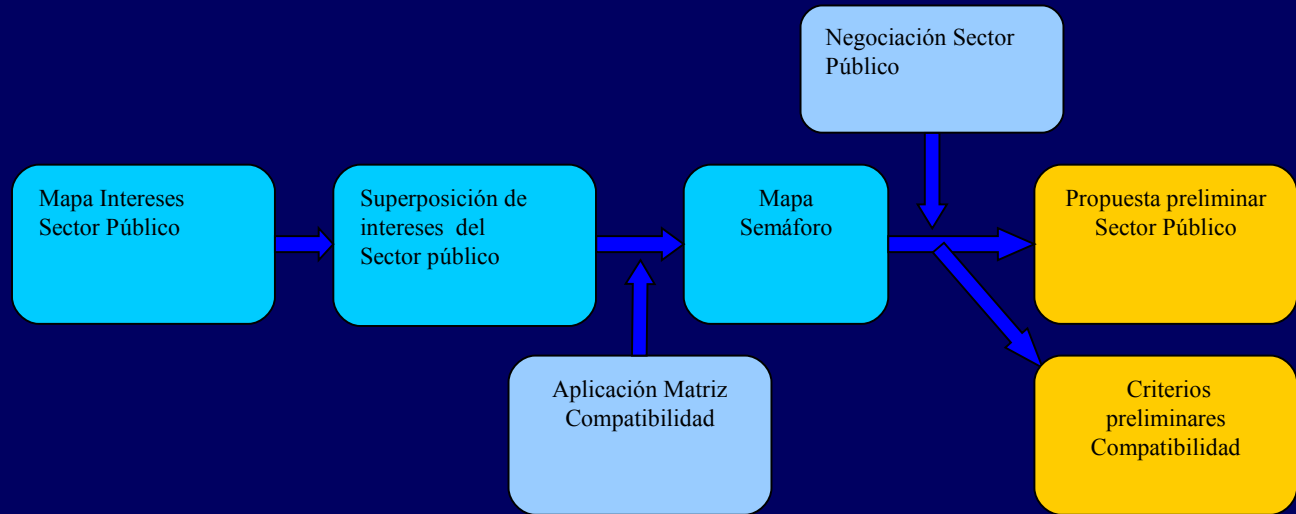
Negociación Sector Público

Mapa Intereses Sector Público

Superposición de intereses del Sector público

Mapa Semáforo

Propuesta preliminar Sector Público

Aplicación Matriz Compatibilidad

Criterios preliminares Compatibilidad